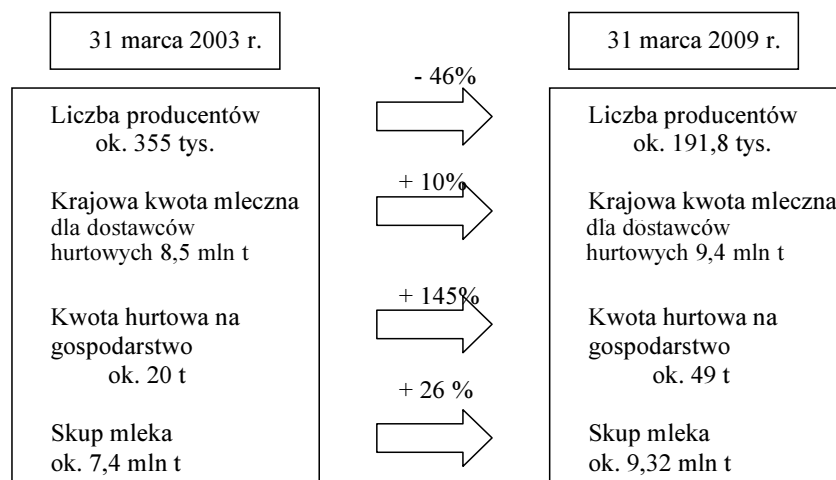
31 marca 2003 r.

Liczba producentów ok. 355 tys.

Krajowa kwota mleczna dla dostawców hurtowych 8,5 mln t

Kwota hurtowa na gospodarstwo ok. 20 t

Skup mleka ok. 7,4 mln t

- 46%

+ 10%

+ 145%

+ 26 %

31 marca 2009 r.

Liczba producentów ok. 191,8 tys.

Krajowa kwota mleczna dla dostawców hurtowych 9,4 mln t

Kwota hurtowa na gospodarstwo ok. 49 t

Skup mleka ok. 9,32 mln t